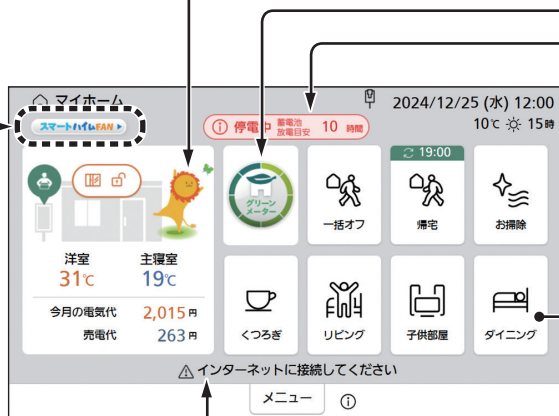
マイホーム

スマートハイムFAN

停電中 蓄電池 放電目安 10 時間

2024/12/25 (水) 12:00

10℃ 15時

洋室
31℃

主寝室
19℃

今月の電気代 2,015 円
売電代 263 円

グリーンメーター

一括オフ

19:00
帰宅

お掃除

くつろぎ

リビング

子供部屋

ダイニング

インターネットに接続してください

メニュー